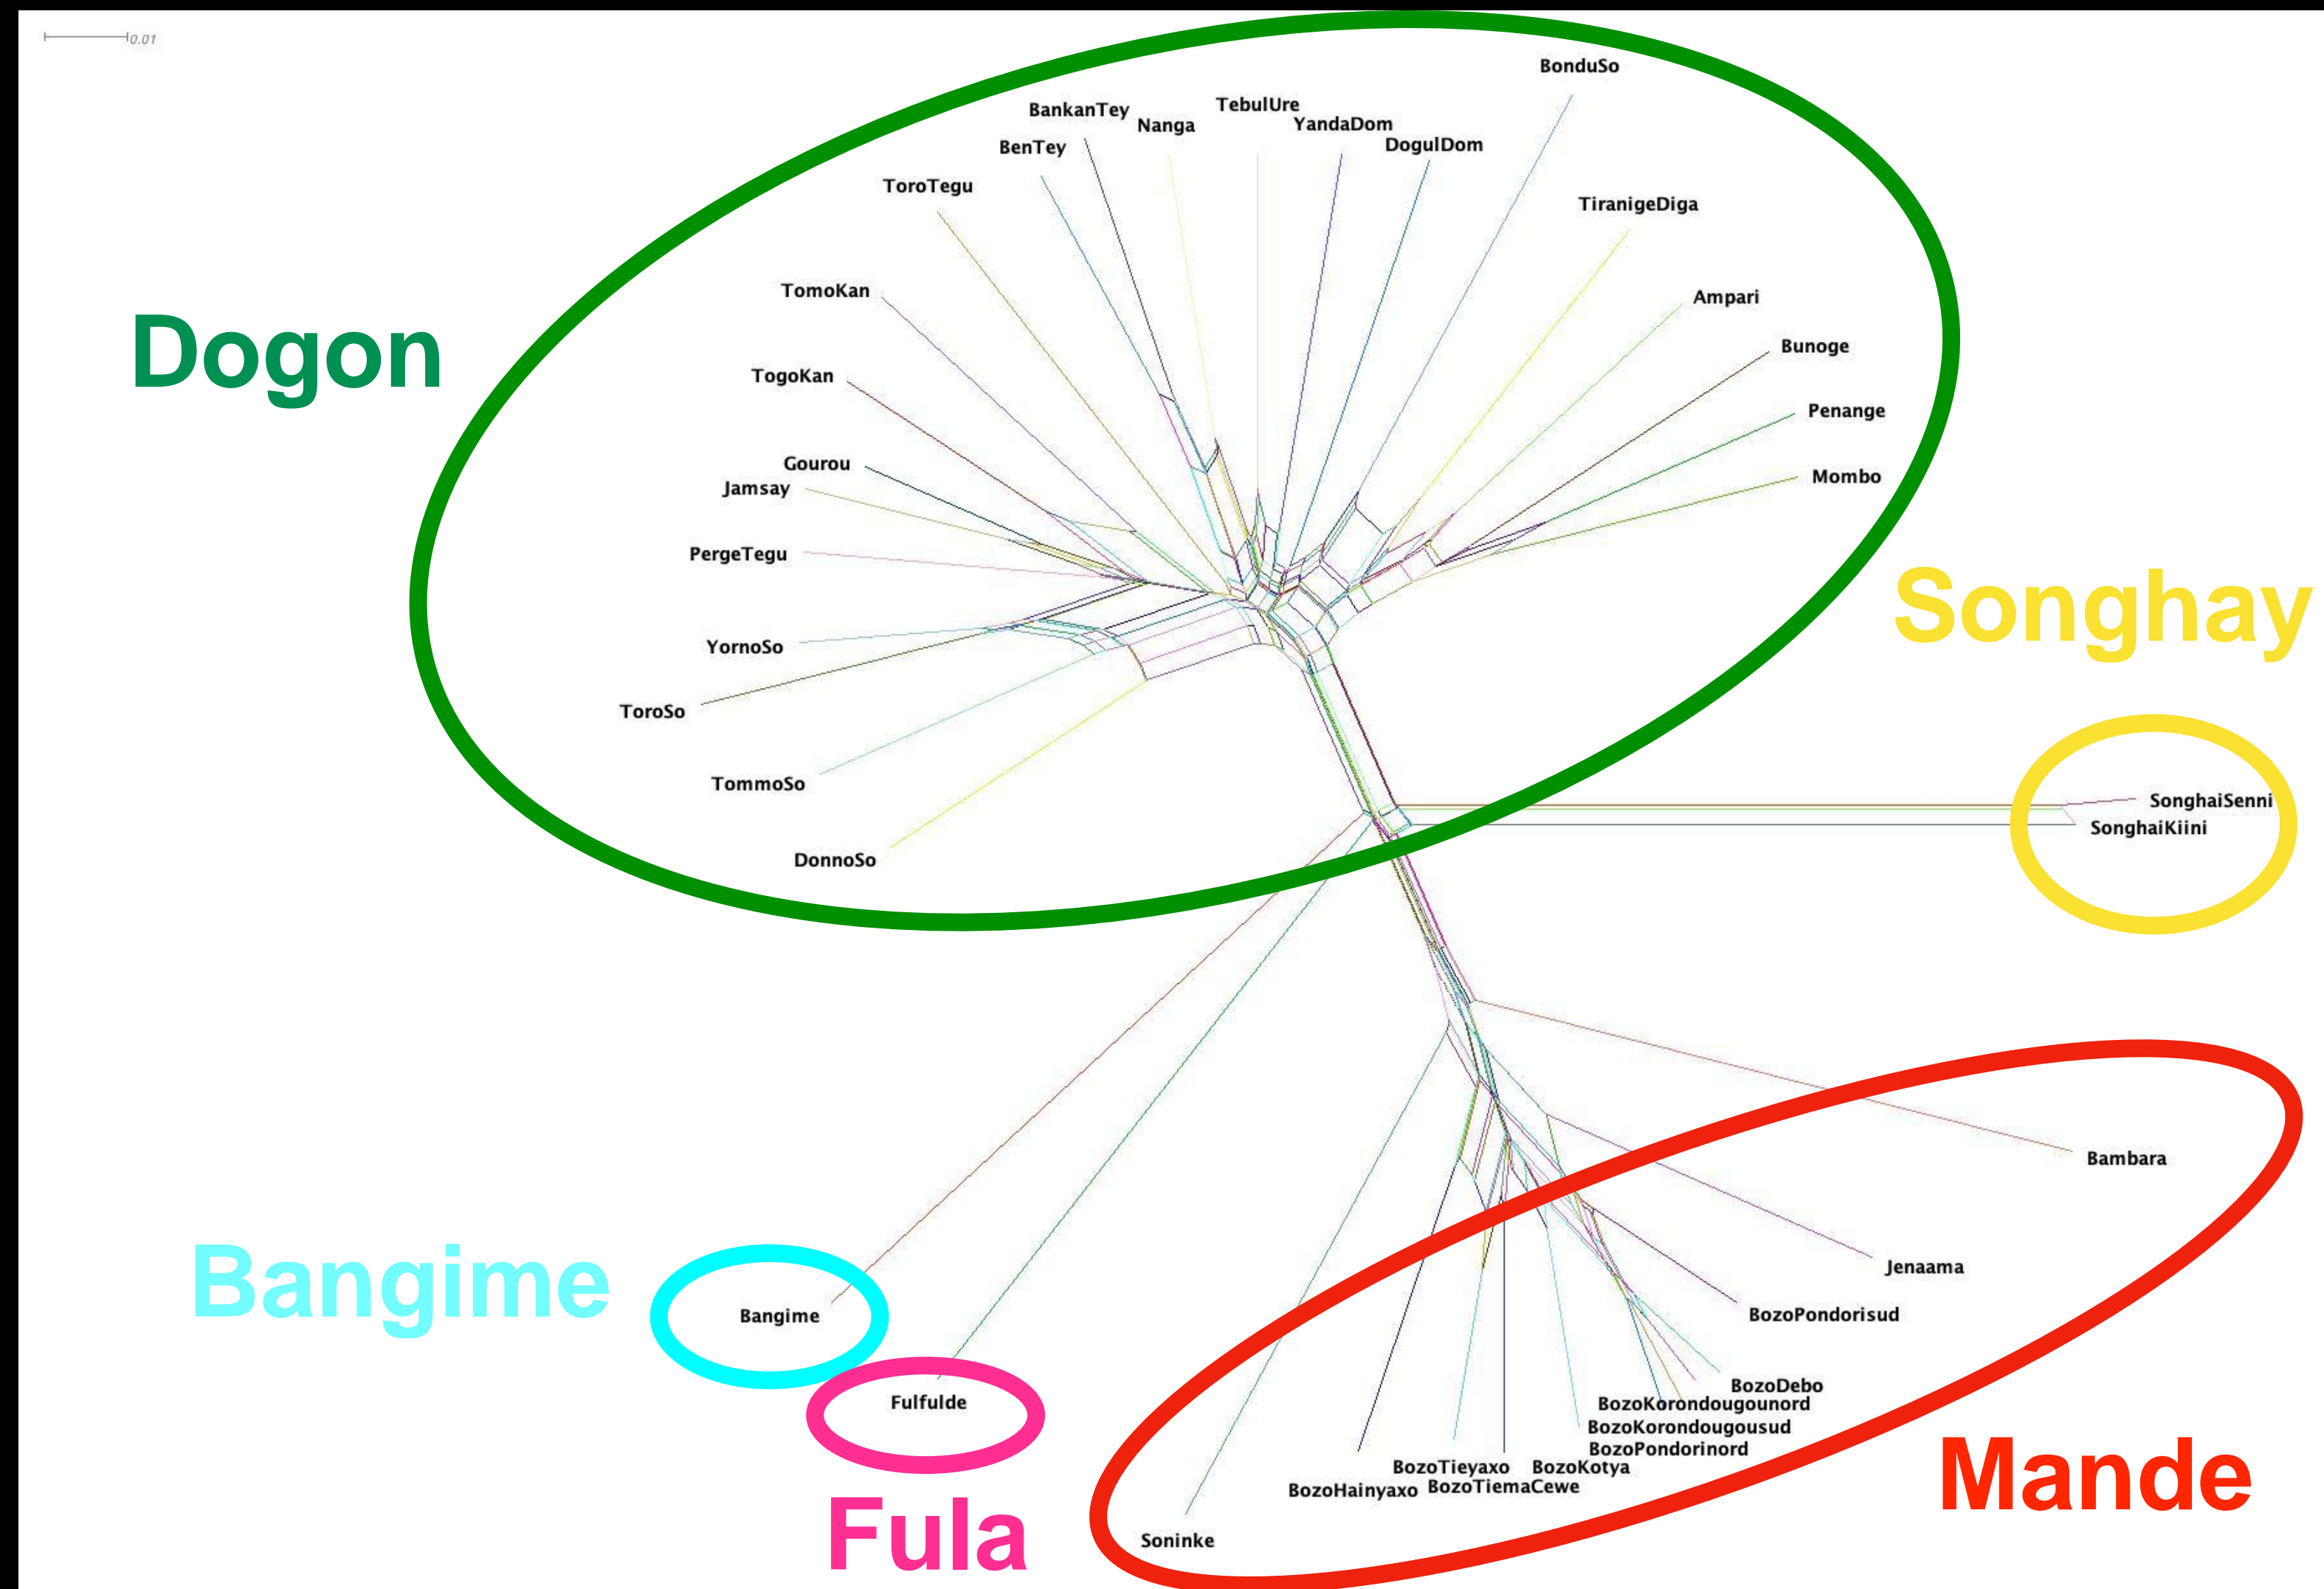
0.01

Dogon

BonduSo
BankanTey
Nanga
TebulUre
YandaDom
DogulDom
BenTey
ToroTegu
TiranigeDiga
TomoKan
Ampari
Bunoge
TogoKan
Penange
Gourou
Jamsay
Mombo
PergeTegu
Songhay
YornoSo
ToroSo
TommoSo
SonghaiSenni
SonghaiKiini
DonnoSo
Bambara
Jenaama
Bangime
Bangime
BozoPondorisud
Fulfulde
BozoDebo
BozoKorondougounord
BozoKorondougousud
BozoPondorinord
BozoTieyaxo
BozoKotya
BozoHainyaxo
BozoTiemaCewe
Mande
Fula
Soninke